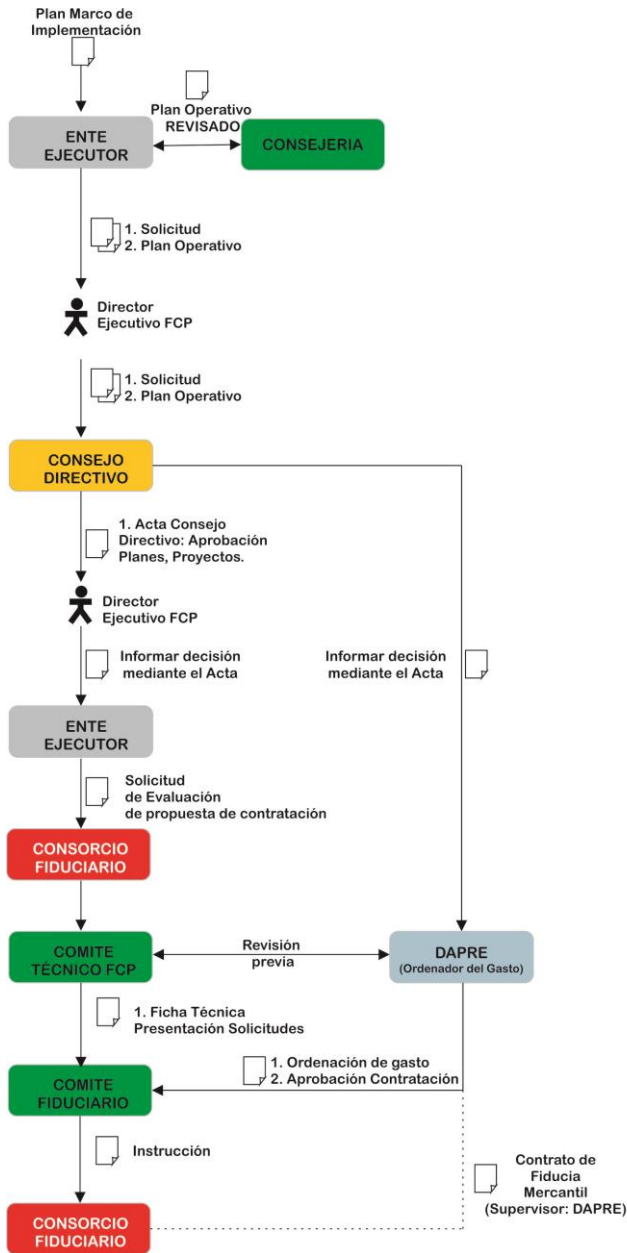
Plan Marco de Implementación

Plan Operativo REVISADO

ENTE EJECUTOR

CONSEJERIA

1. Solicitud
2. Plan Operativo

Director Ejecutivo FCP

1. Solicitud
2. Plan Operativo

CONSEJO DIRECTIVO

1. Acta Consejo Directivo: Aprobación Planes, Proyectos.

Director Ejecutivo FCP

Informar decisión mediante el Acta

Informar decisión mediante el Acta

ENTE EJECUTOR

Solicitud de Evaluación de propuesta de contratación

CONSORCIO FIDUCIARIO

COMITE TÉCNICO FCP

Revisión previa

DAPRE (Ordenador del Gasto)

1. Ficha Técnica Presentación Solicitudes

1. Ordenación de gasto
2. Aprobación Contratación

COMITE FIDUCIARIO

Instrucción

Contrato de Fiducia Mercantil (Supervisor: DAPRE)

CONSORCIO FIDUCIARIO